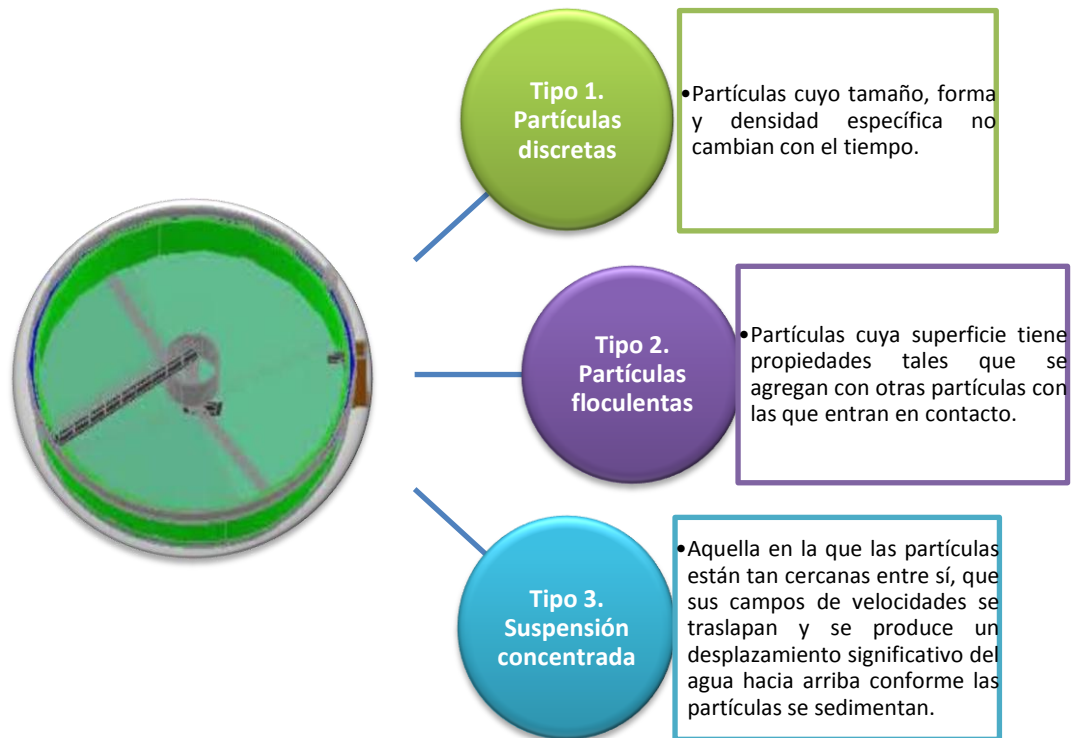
Tipo 1. Partículas discretas

•Partículas cuyo tamaño, forma y densidad específica no cambian con el tiempo.

Tipo 2. Partículas floculentas

•Partículas cuya superficie tiene propiedades tales que se agregan con otras partículas con las que entran en contacto.

Tipo 3. Suspensión concentrada

•Aquella en la que las partículas están tan cercanas entre sí, que sus campos de velocidades se traslapan y se produce un desplazamiento significativo del agua hacia arriba conforme las partículas se sedimentan.